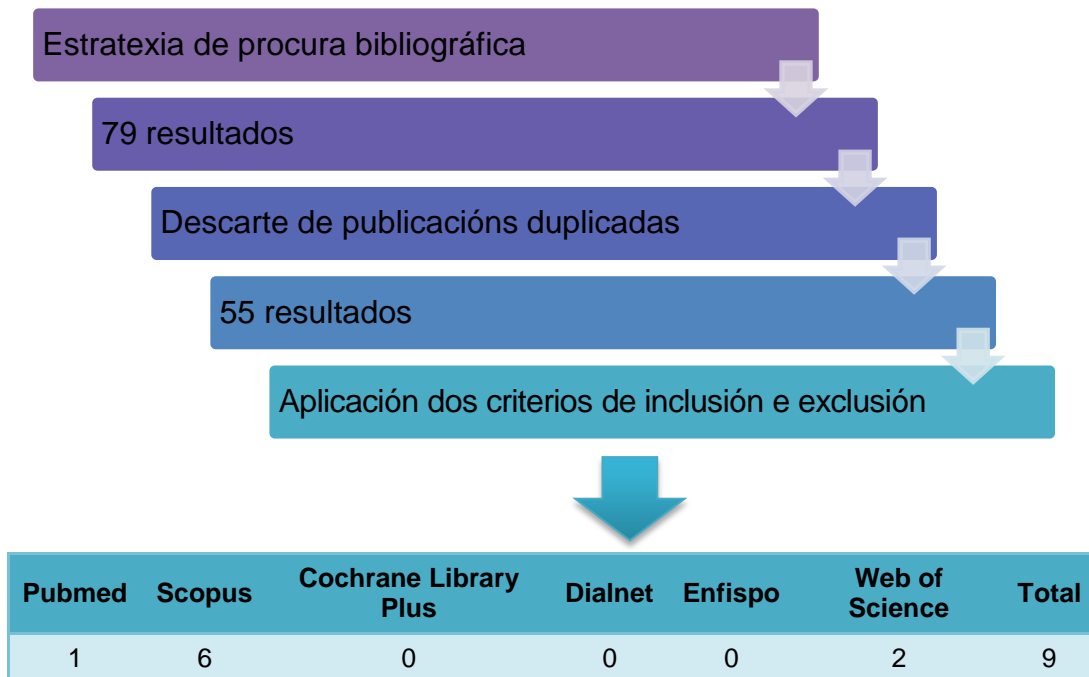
Estratexia de procura bibliográfica

79 resultados

Descarte de publicacións duplicadas

55 resultados

Aplicación dos criterios de inclusión e exclusión

| Pubmed | Scopus | Cochrane Library Plus | Dialnet | Enfispo | Web of Science | Total |
|---|---|---|---|---|---|---|
| 1 | 6 | 0 | 0 | 0 | 2 | 9 |